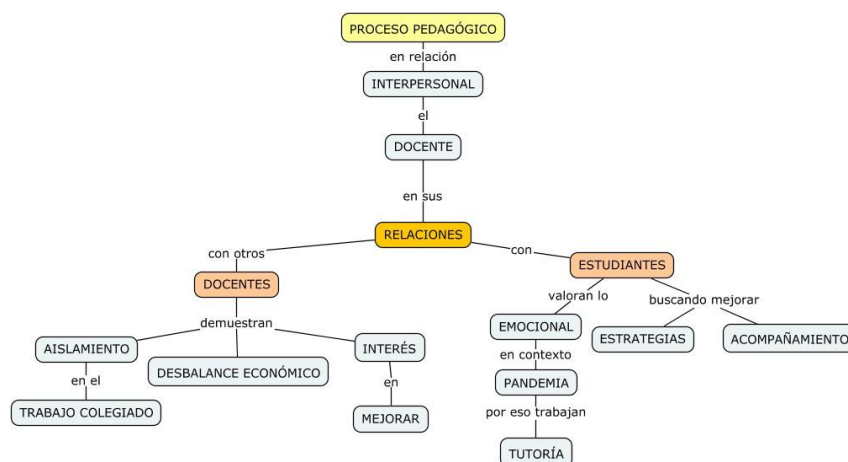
PROCESO PEDAGÓGICO

en relación

INTERPERSONAL

el

DOCENTE

en sus

RELACIONES

con otros

DOCENTES

demuestran

AISLAMIENTO

en el

TRABAJO COLEGIADO

DESBALANCE ECONÓMICO

INTERÉS

en

MEJORAR

con

ESTUDIANTES

valoran lo

EMOCIONAL

en contexto

PANDEMIA

por eso trabajan

TUTORÍA

buscando mejorar

ESTRATEGIAS

ACOMPAÑAMIENTO